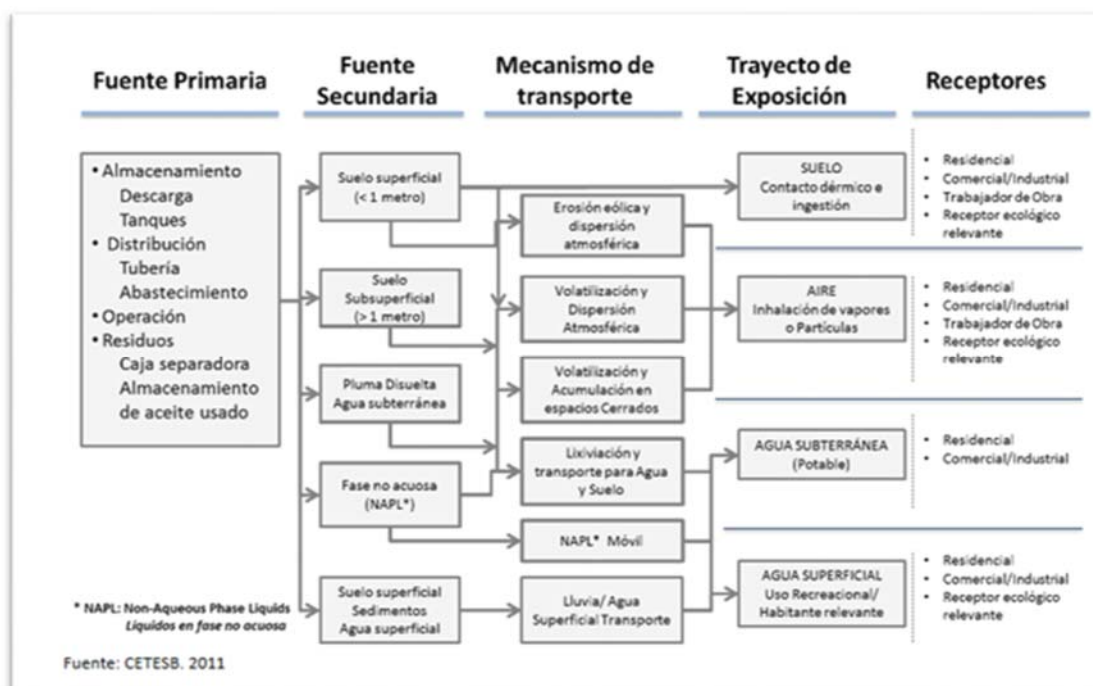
Fuente Primaria

Fuente Secundaria

Mecanismo de transporte

Trayecto de Exposición

Receptores

• Almacenamiento
Descarga
Tanques
• Distribución
Tubería
Abastecimiento
• Operación
• Residuos
Caja separadora
Almacenamiento de aceite usado

Suelo superficial (< 1 metro)

Suelo Subsuperficial (> 1 metro)

Pluma Disuelta Agua subterránea

Fase no acuosa (NAPL*)

Suelo superficial Sedimentos Agua superficial

Erosión eólica y dispersión atmosférica

Volatilización y Dispersión Atmosférica

Volatilización y Acumulación en espacios Cerrados

Lixiviación y transporte para Agua y Suelo

NAPL* Móvil

Lluvia/ Agua Superficial Transporte

SUELO
Contacto dérmico e ingestión

AIRE
Inhalación de vapores o Partículas

AGUA SUBTERRÁNEA
(Potable)

AGUA SUPERFICIAL
Uso Recreacional/ Habitante relevante

• Residencial
• Comercial/Industrial
• Trabajador de Obra
• Receptor ecológico relevante

• Residencial
• Comercial/Industrial
• Trabajador de Obra
• Receptor ecológico relevante

• Residencial
• Comercial/Industrial

• Residencial
• Comercial/Industrial
• Receptor ecológico relevante

* NAPL: Non-Aqueous Phase Liquids
Líquidos en fase no acuosa

Fuente: CETESB. 2011